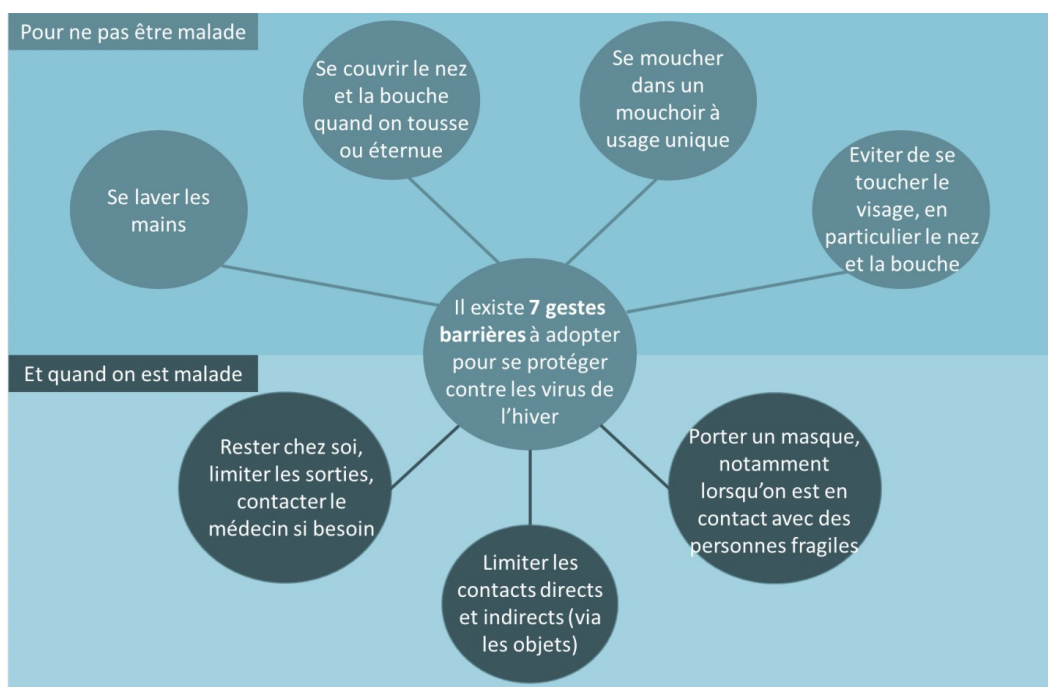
Pour ne pas être malade

Se couvrir le nez et la bouche quand on tousse ou éternue

Se moucher dans un mouchoir à usage unique

Se laver les mains

Eviter de se toucher le visage, en particulier le nez et la bouche

Il existe **7 gestes barrières** à adopter pour se protéger contre les virus de l'hiver

Et quand on est malade

Rester chez soi, limiter les sorties, contacter le médecin si besoin

Porter un masque, notamment lorsqu'on est en contact avec des personnes fragiles

Limiter les contacts directs et indirects (via les objets)